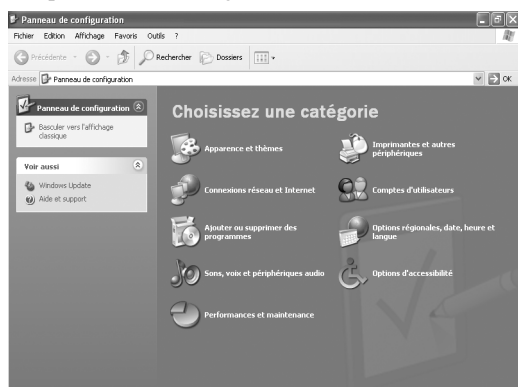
Panneau de configuration

Fichier Edition Affichage Favoris Outils ?

Précédente Rechercher Dossiers

Adresse Panneau de configuration OK

Panneau de configuration

Basculer vers l'affichage classique

Voir aussi

Windows Update

Aide et support

Choisissez une catégorie

Apparence et thèmes

Imprimantes et autres périphériques

Connexions réseau et Internet

Comptes d'utilisateurs

Ajouter ou supprimer des programmes

Options régionales, date, heure et langue

Sons, voix et périphériques audio

Options d'accessibilité

Performances et maintenance